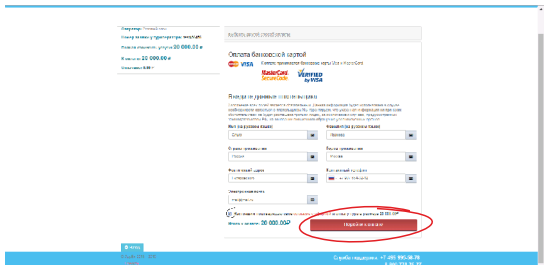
Оплата банковской картой

VISA

MasterCard SecureCode

VERIFIED by VISA

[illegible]

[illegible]

Имя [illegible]

Фамилия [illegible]

Страна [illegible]

Россия

Город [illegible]

Москва

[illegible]

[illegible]

Электронная почта

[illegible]

Итого к оплате: 20 000.00 ₽

Перейти к оплате

Служба поддержки: +7 495 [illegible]